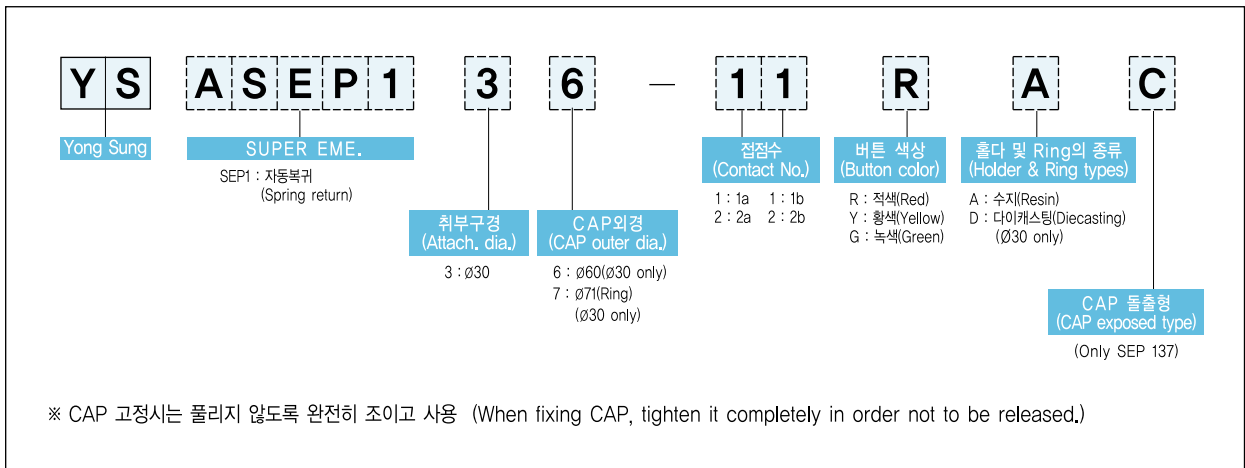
Y S A S E P 1 3 6 — 1 1 R A C

Yong Sung

SUPER EME.

SEP1 : 자동복귀
(Spring return)

취부구경
(Attach. dia.)

3 : ø30

CAP외경
(CAP outer dia.)

6 : ø60(ø30 only)
7 : ø71(Ring)
(ø30 only)

접점수
(Contact No.)

1 : 1a 1 : 1b
2 : 2a 2 : 2b

버튼 색상
(Button color)

R : 적색(Red)
Y : 황색(Yellow)
G : 녹색(Green)

홀다 및 Ring의 종류
(Holder & Ring types)

A : 수지(Resin)
D : 다이캐스팅(Diecasting)
(ø30 only)

CAP 돌출형
(CAP exposed type)

(Only SEP 137)

※ CAP 고정시는 풀리지 않도록 완전히 조이고 사용 (When fixing CAP, tighten it completely in order not to be released.)